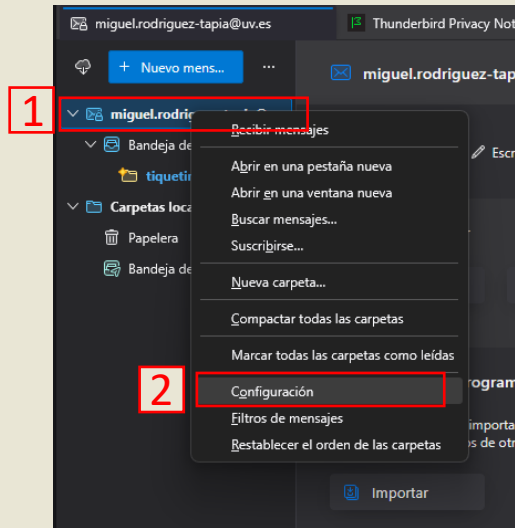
miguel.rodriguez-tapia@uv.es
Thunderbird Privacy Not

Nuevo mens...
...

miguel.rodriguez-tap

1
miguel.rodrig
Bandeja de
tiquetin
Carpetas loca
Papelera
Bandeja de

Recibir mensajes
Abrir en una pestaña nueva
Abrir en una ventana nueva
Buscar mensajes...
Suscribirse...
Nueva carpeta...
Compactar todas las carpetas
Marcar todas las carpetas como leídas
2
Configuración
Filtros de mensajes
Restablecer el orden de las carpetas

Escr
rogram
importa
os de otr
Importar